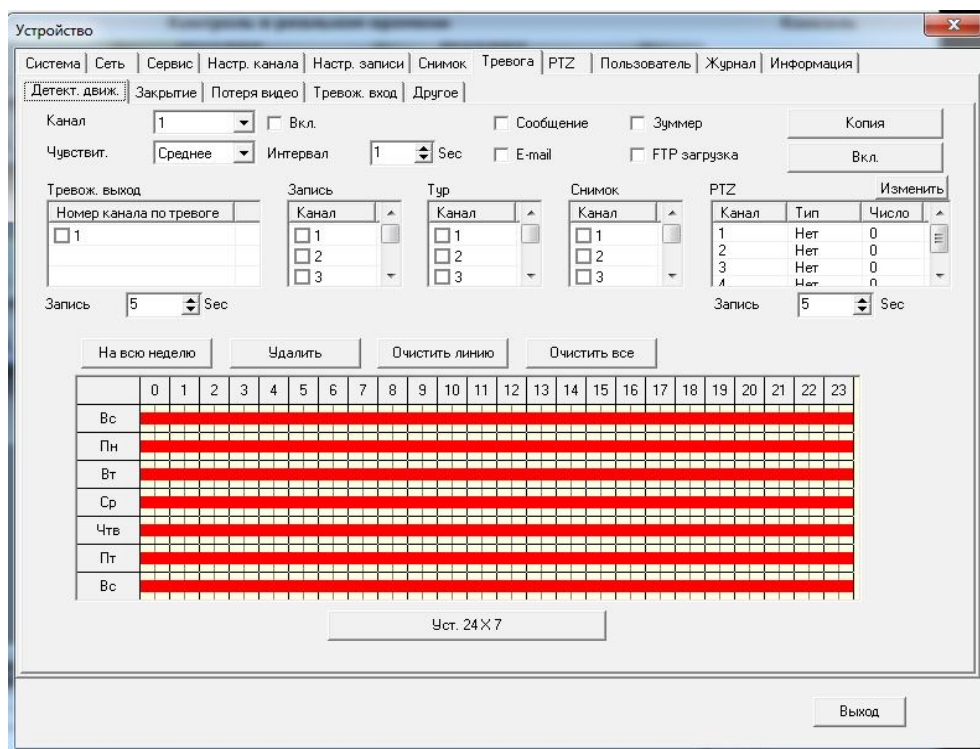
Устройство

Система | Сеть | Сервис | Настр. канала | Настр. записи | Снимок | Тревога | PTZ | Пользователь | Журнал | Информация

Детект. движ. | Закрытие | Потеря видео | Тревож. вход | Другое

Канал 1 Вкл. Сообщение Зуммер Копия

Чувствит. Среднее Интервал 1 Sec E-mail FTP загрузка Вкл.

Тревож. выход

| Номер канала по тревоге |
|---|
| 1 |

Запись

| Канал |
|---|
| 1 |
| 2 |
| 3 |

Тур

| Канал |
|---|
| 1 |
| 2 |
| 3 |

Снимок

| Канал |
|---|
| 1 |
| 2 |
| 3 |

PTZ Изменить

| Канал | Тип | Число |
|---|---|---|
| 1 | Нет | 0 |
| 2 | Нет | 0 |
| 3 | Нет | 0 |
| 4 | Нет | 0 |

Запись 5 Sec

Запись 5 Sec

На всю неделю Удалить Очистить линию Очистить все

| | 0 | 1 | 2 | 3 | 4 | 5 | 6 | 7 | 8 | 9 | 10 | 11 | 12 | 13 | 14 | 15 | 16 | 17 | 18 | 19 | 20 | 21 | 22 | 23 |
|---|---|---|---|---|---|---|---|---|---|---|---|---|---|---|---|---|---|---|---|---|---|---|---|---|
| Вс | | | | | | | | | | | | | | | | | | | | | | | | |
| Пн | | | | | | | | | | | | | | | | | | | | | | | | |
| Вт | | | | | | | | | | | | | | | | | | | | | | | | |
| Ср | | | | | | | | | | | | | | | | | | | | | | | | |
| Чтв | | | | | | | | | | | | | | | | | | | | | | | | |
| Пт | | | | | | | | | | | | | | | | | | | | | | | | |
| Вс | | | | | | | | | | | | | | | | | | | | | | | | |

Уст. 24X7

Выход